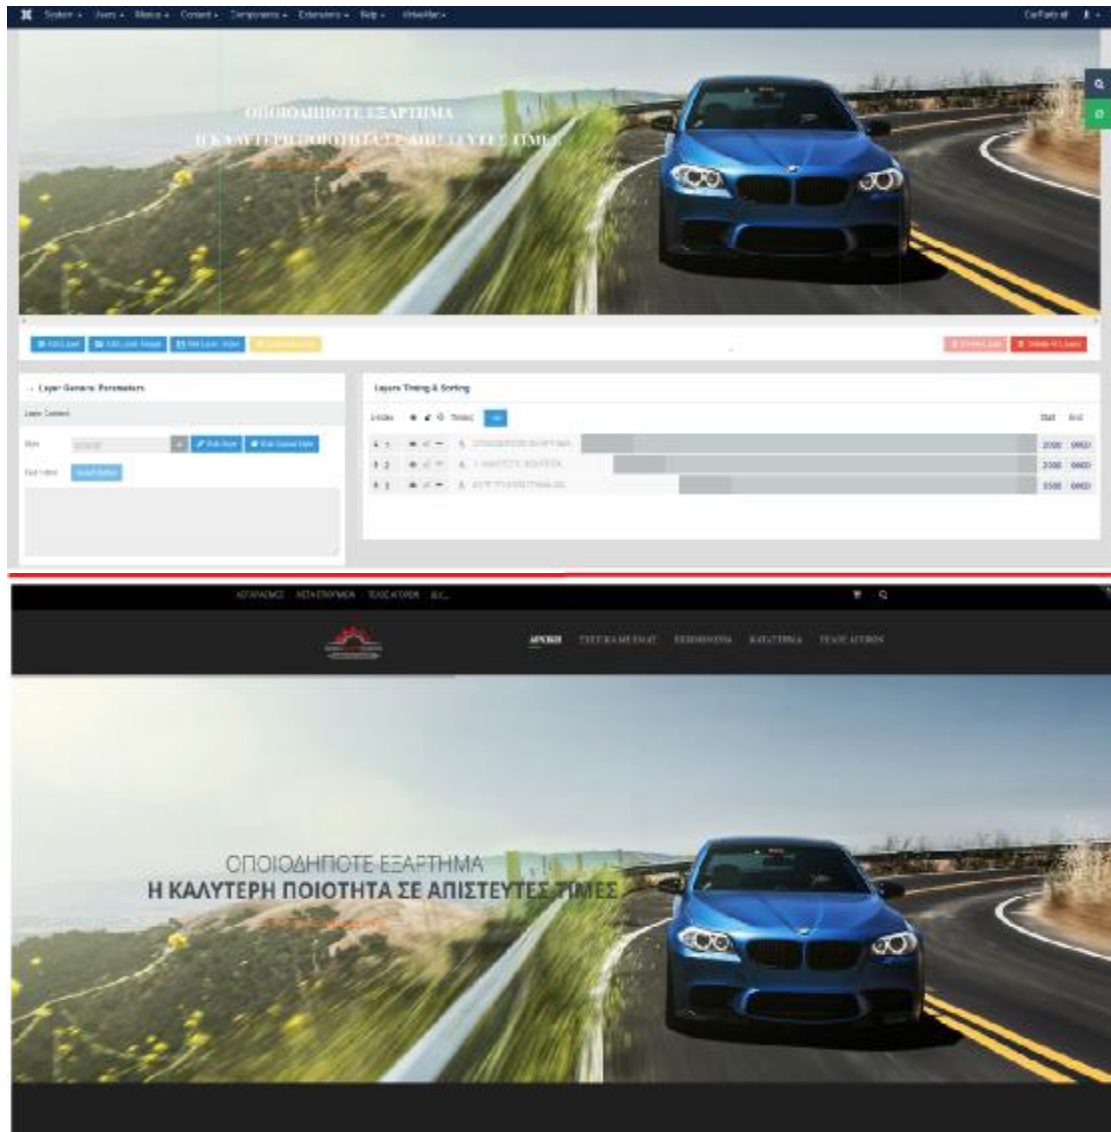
System ▾ Users ▾ Menus ▾ Content ▾ Components ▾ Extensions ▾ Help ▾ VirtueMart ▾

CarParts.gr

ΟΠΟΙΟΔΗΠΟΤΕ ΕΞΑΡΤΗΜΑ
Η ΚΑΛΥΤΕΡΗ ΠΟΙΟΤΗΤΑ ΣΕ ΑΠΙΣΤΕΥΤΕΣ ΤΙΜΕΣ

Add Layer | Add Layer: Image | Add Layer: Video | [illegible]

Delete Layer | Delete All Layers

Layer General Parameters

Layer Content

Style | Edit Style | Edit Global Style

Edit Video | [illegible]

Layers Timing & Sorting

Start | End

1 | ΟΠΟΙΟΔΗΠΟΤΕ ΕΞΑΡΤΗΜΑ | 2000 | 9900
2 | Η ΚΑΛΥΤΕΡΗ ΠΟΙΟΤΗΤΑ | 2300 | 9900
3 | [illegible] | 3500 | 9900

ΛΟΓΑΡΙΑΣΜΟΣ ΛΙΣΤΑ ΕΠΙΘΥΜΙΩΝ ΤΑΜΕΙΟ ΑΓΟΡΩΝ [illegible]

ΑΡΧΙΚΗ ΠΟΙΟΙ ΕΙΜΑΣΤΕ ΕΠΙΚΟΙΝΩΝΙΑ ΚΑΤΑΣΤΗΜΑ ΤΑΜΕΙΟ ΑΓΟΡΩΝ

ΟΠΟΙΟΔΗΠΟΤΕ ΕΞΑΡΤΗΜΑ
Η ΚΑΛΥΤΕΡΗ ΠΟΙΟΤΗΤΑ ΣΕ ΑΠΙΣΤΕΥΤΕΣ ΤΙΜΕΣ